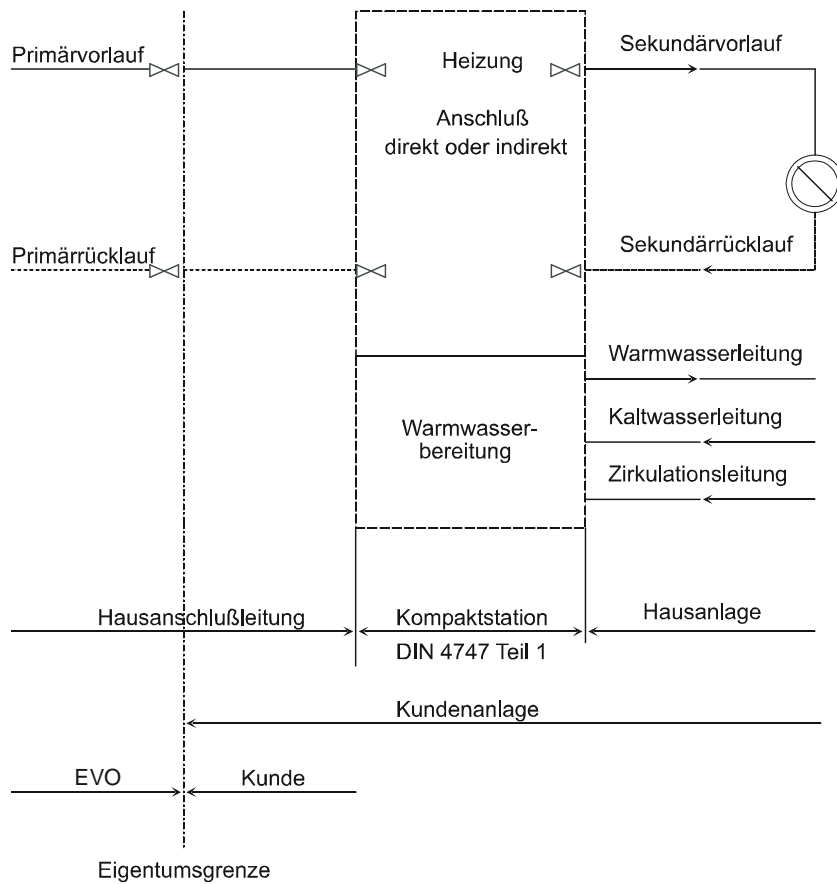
Primärvorlauf

Heizung

Anschluß direkt oder indirekt

Sekundärvorlauf

Primärrücklauf

Sekundärrücklauf

Warmwasserleitung

Warmwasserbereitung

Kaltwasserleitung

Zirkulationsleitung

Hausanschlußleitung

Kompaktstation DIN 4747 Teil 1

Hausanlage

Kundenanlage

EVO

Kunde

Eigentumsgrenze